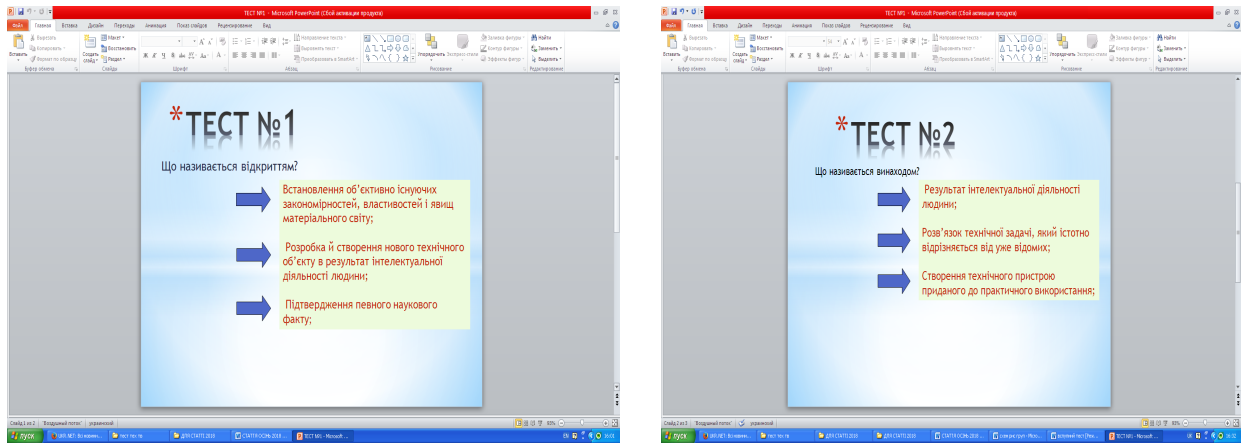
ТЕСТ №1 - Microsoft PowerPoint (Сбой активации продукта)

Файл Главная Вставка Дизайн Переходы Анимация Показ слайдов Рецензирование Вид

Вставить Вырезать Копировать Формат по образцу Буфер обмена
Создать слайд Макет Восстановить Раздел Слайды
Шрифт
Абзац
Направление текста Выровнять текст Преобразовать в SmartArt
Упорядочить Экспресс-стили Заливка фигуры Контур фигуры Эффекты фигуры Рисование
Найти Заменить Выделить Редактирование

*ТЕСТ №1

Що називається відкриттям?

Встановлення об'єктивно існуючих закономірностей, властивостей і явищ матеріального світу;

Розробка й створення нового технічного об'єкту в результат інтелектуальної діяльності людини;

Підтвердження певного наукового факту;

Слайд 1 из 2 "Воздушный поток" украинский

пуск

ТЕСТ №1 - Microsoft PowerPoint (Сбой активации продукта)

Файл Главная Вставка Дизайн Переходы Анимация Показ слайдов Рецензирование Вид

*ТЕСТ №2

Що називається винаходом?

Результат інтелектуальної діяльності людини;

Розв'язок технічної задачі, який істотно відрізняється від уже відомих;

Створення технічного пристрою приданого до практичного використання;

Слайд 2 из 2 "Воздушный поток" украинский

пуск